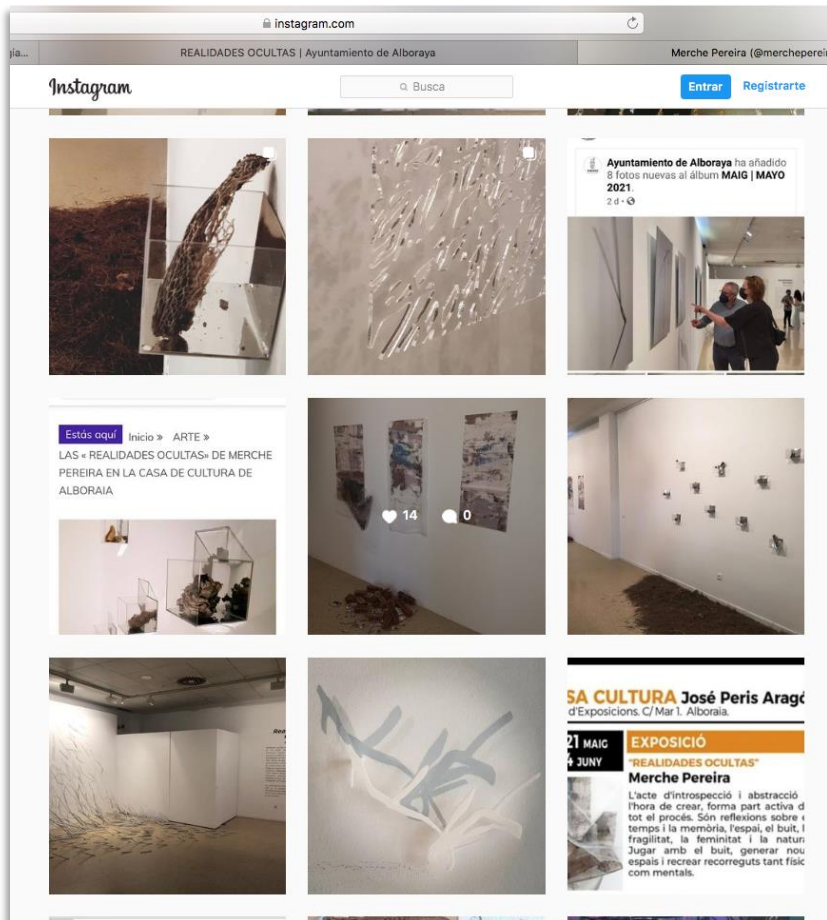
instagram.com

gla... REALIDADES OCULTAS | Ayuntamiento de Alboraya Merche Pereira (@merchepereir

Instagram Busca Entrar Registrarte

Ayuntamiento de Alboraya ha añadido 8 fotos nuevas al álbum MAIG | MAYO 2021.
2 d ·

Estás aquí Inicio » ARTE »
LAS « REALIDADES OCULTAS» DE MERCHE PEREIRA EN LA CASA DE CULTURA DE ALBORAIA

14 0

SA CULTURA José Peris Aragó
d'Exposicions. C/ Mar 1. Alboraia.

21 MAIG
4 JUNY

EXPOSICIÓ
"REALIDADES OCULTAS"
Merche Pereira

L'acte d'introspecció i abstracció l'hora de crear, forma part activa d tot el procés. Són reflexions sobre temps i la memòria, l'espai, el buit, l fragilitat, la feminitat i la natura Jugar amb el buit, generar nou espais i recrear recorreguts tant físic com mentals.